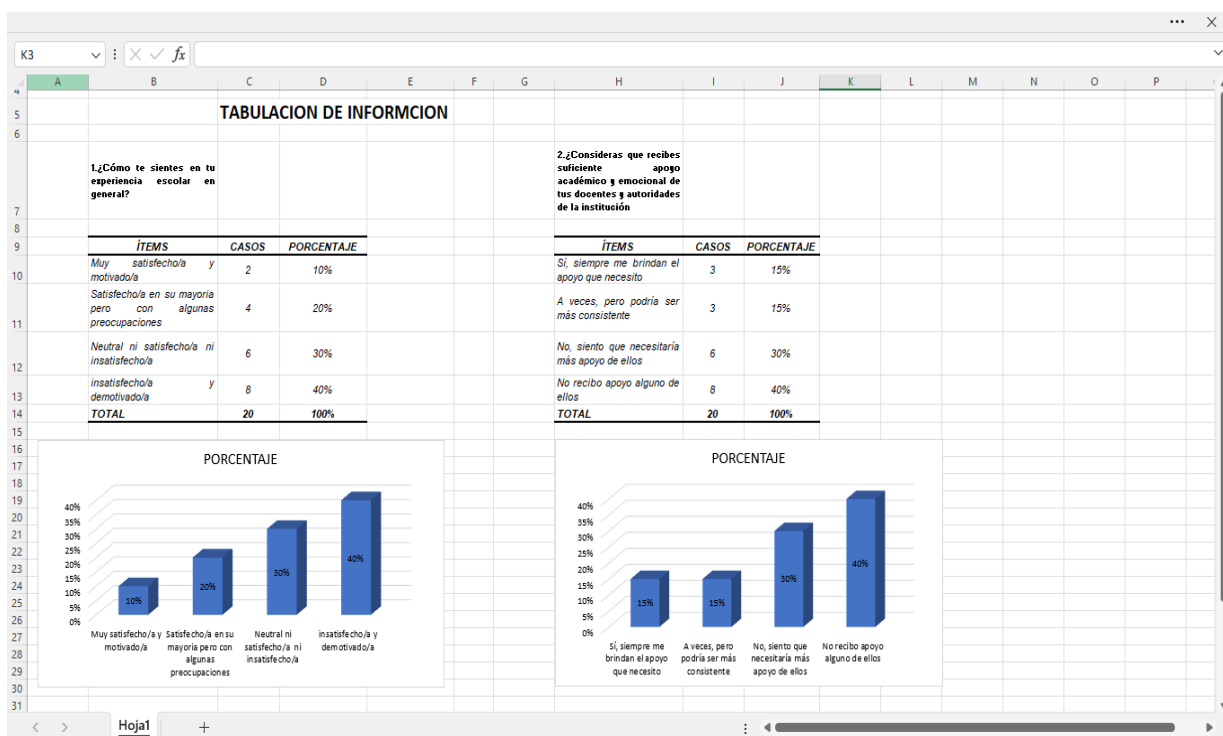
K3

A B C D E F G H I J K L M N O P

TABULACION DE INFORMCION

1.¿Cómo te sientes en tu experiencia escolar en general?

| ÍTEMS | CASOS | PORCENTAJE |
|---|---|---|
| Muy satisfecho/a y motivado/a | 2 | 10% |
| Satisfecho/a en su mayoria pero con algunas preocupaciones | 4 | 20% |
| Neutral ni satisfecho/a ni insatisfecho/a | 6 | 30% |
| insatisfecho/a y demotivado/a | 8 | 40% |
| TOTAL | 20 | 100% |

2.¿Consideras que recibes suficiente apoyo académico y emocional de tus docentes y autoridades de la institución

| ÍTEMS | CASOS | PORCENTAJE |
|---|---|---|
| Sí, siempre me brindan el apoyo que necesito | 3 | 15% |
| A veces, pero podría ser más consistente | 3 | 15% |
| No, siento que necesitaría más apoyo de ellos | 6 | 30% |
| No recibo apoyo alguno de ellos | 8 | 40% |
| TOTAL | 20 | 100% |

PORCENTAJE

40% 35% 30% 25% 20% 15% 10% 5% 0%

10% 20% 30% 40%

Muy satisfecho/a y motivado/a
Satisfecho/a en su mayoria pero con algunas preocupaciones
Neutral ni satisfecho/a ni insatisfecho/a
insatisfecho/a y demotivado/a

PORCENTAJE

40% 35% 30% 25% 20% 15% 10% 5% 0%

15% 15% 30% 40%

Sí, siempre me brindan el apoyo que necesito
A veces, pero podría ser más consistente
No, siento que necesitaría más apoyo de ellos
No recibo apoyo alguno de ellos

Hoja1 +